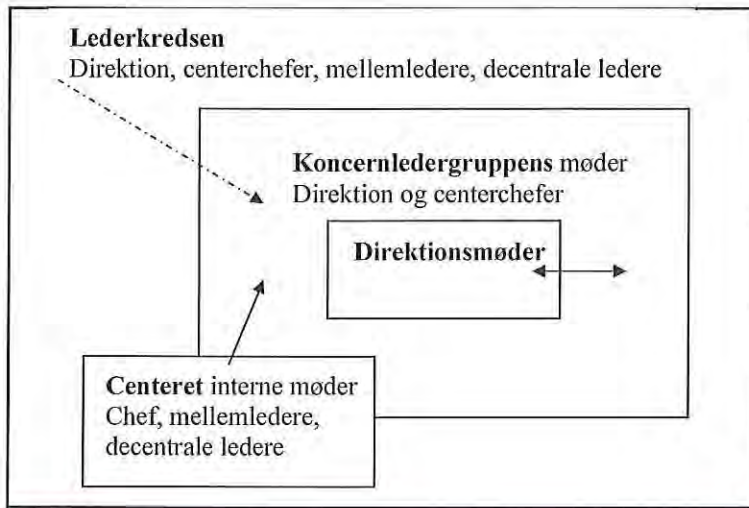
**Lederkredsen**
Direktion, centerchefer, mellemledere, decentrale ledere

**Koncernledergruppens** møder
Direktion og centerchefer

**Direktionsmøder**

**Centeret** interne møder
Chef, mellemledere, decentrale ledere